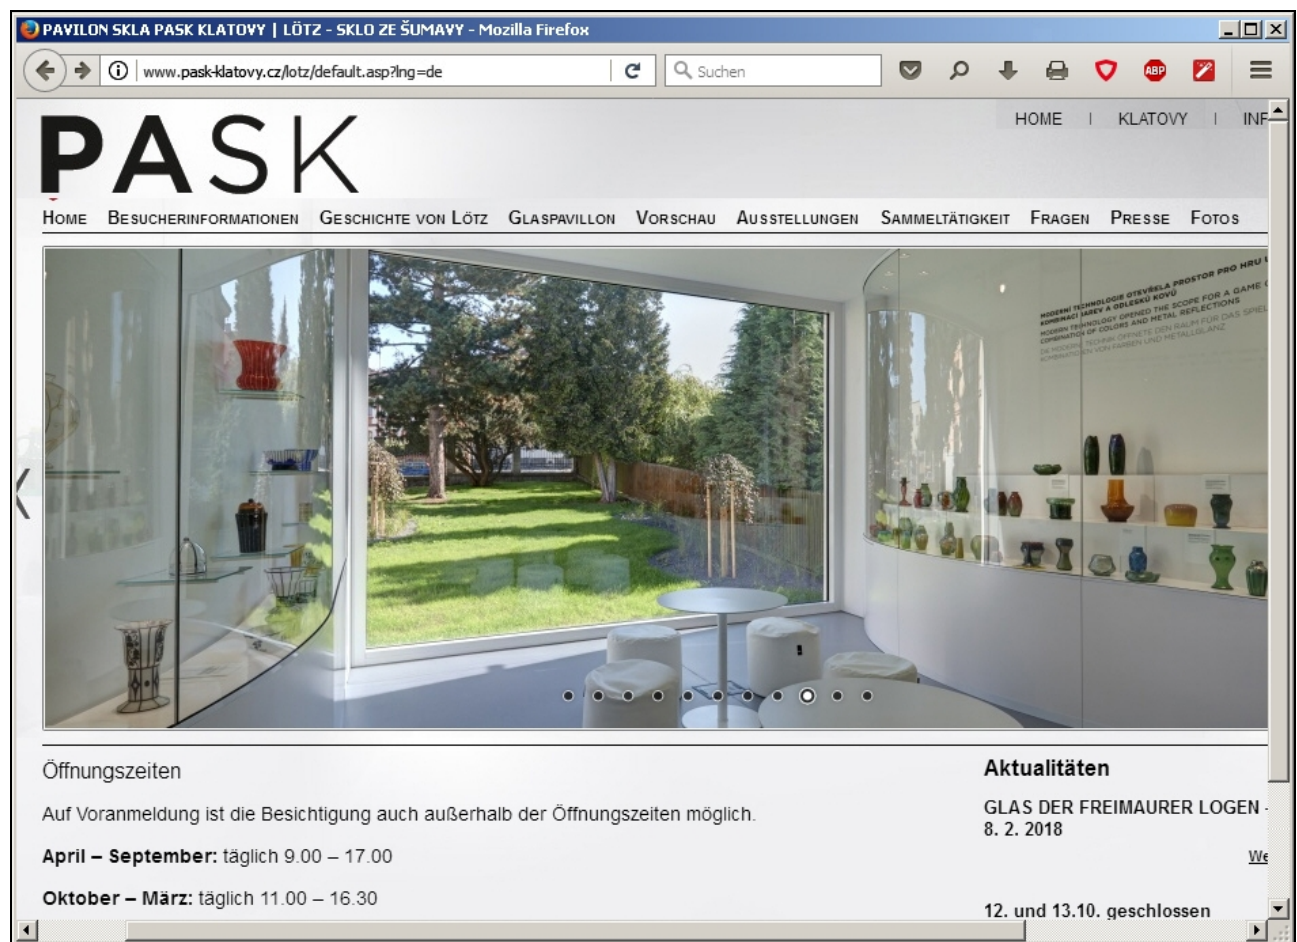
PAVILON SKLA PASK KLATOVY | LÖTZ - SKLO ZE ŠUMAVY - Mozilla Firefox

www.pask-klatovy.cz/lotz/default.asp?lng=de

Suchen

HOME | KLATOVY | INF

PASK

HOME BESUCHERINFORMATIONEN GESCHICHTE VON LÖTZ GLASPAVILLON VORSCHAU AUSSTELLUNGEN SAMMELTÄTIGKEIT FRAGEN PRESSE FOTOS

MODERNÍ TECHNOLOGIE OTEVŘELA PROSTOR PRO HRU KOMBINACÍ BAREV A ODLESKŮ KOVU
MODERN TECHNOLOGY OPENED THE SCOPE FOR A GAME COMBINATION OF COLORS AND METAL REFLECTIONS
DIE MODERNE TECHNIK ÖFFNETE DEN RAUM FÜR DAS SPIEL KOMBINATIONEN VON FARBEN UND METALLGLANZ

Öffnungszeiten

Auf Voranmeldung ist die Besichtigung auch außerhalb der Öffnungszeiten möglich.

**April – September:** täglich 9.00 – 17.00

**Oktober – März:** täglich 11.00 – 16.30

Aktualitäten

GLAS DER FREIMAURER LOGEN - 8. 2. 2018

We

12. und 13.10. geschlossen